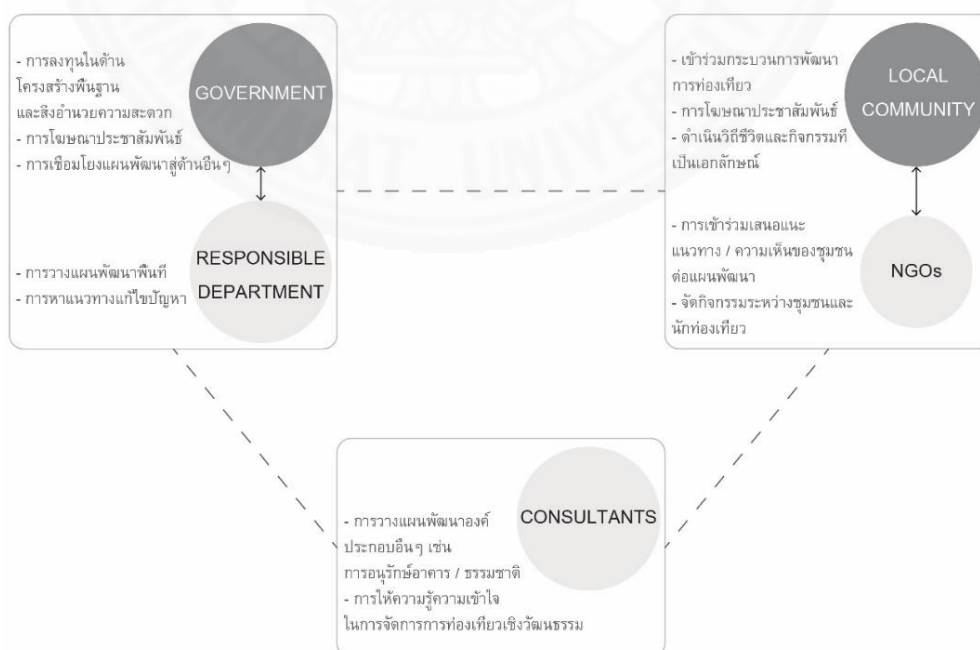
- การลงทุนในด้านโครงสร้างพื้นฐานและสิ่งอำนวยความสะดวก
- การโฆษณาประชาสัมพันธ์
- การเชื่อมโยงแผนพัฒนาสู่ด้านอื่นๆ

GOVERNMENT

- การวางแผนพัฒนาพื้นที่
- การหาแนวทางแก้ไขปัญหา

RESPONSIBLE DEPARTMENT

- เข้าร่วมกระบวนการพัฒนาการท่องเที่ยว
- การโฆษณาประชาสัมพันธ์
- ดำเนินวิถีชีวิตและกิจกรรมที่เป็นเอกลักษณ์

LOCAL COMMUNITY

- การเข้าร่วมเสนอแนะแนวทาง / ความเห็นของชุมชนต่อแผนพัฒนา
- จัดกิจกรรมระหว่างชุมชนและนักท่องเที่ยว

NGOs

- การวางแผนพัฒนาองค์ประกอบอื่นๆ เช่น การอนุรักษ์อาคาร / ธรรมชาติ
- การให้ความรู้ความเข้าใจในการจัดการการท่องเที่ยวเชิงวัฒนธรรม

CONSULTANTS